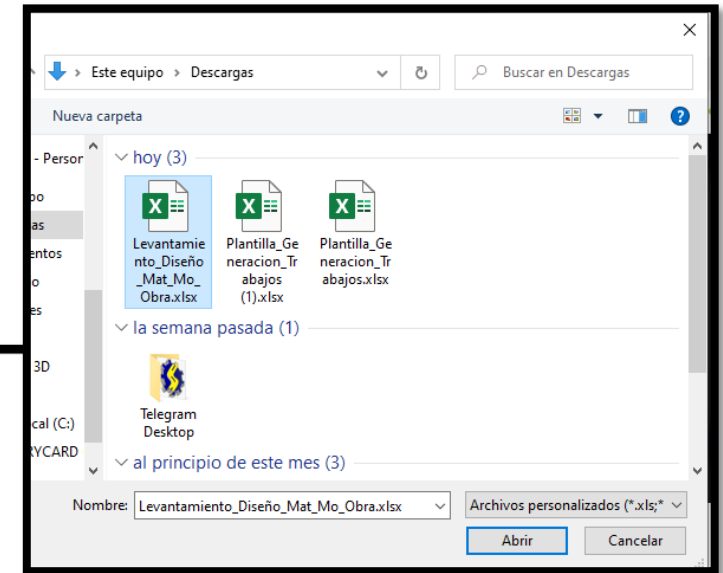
×

Este equipo › Descargas

Buscar en Descargas

Nueva carpeta

- Persor
po
as
entos
o
es
3D
cal (C:)
RYCARD

hoy (3)

Levantamiento_Diseño_Mat_Mo_Obra.xlsx

Plantilla_Generacion_Trabajos (1).xlsx

Plantilla_Generacion_Trabajos.xlsx

la semana pasada (1)

Telegram Desktop

al principio de este mes (3)

Nombre: Levantamiento_Diseño_Mat_Mo_Obra.xlsx

Archivos personalizados (*.xls;*

Abrir

Cancelar